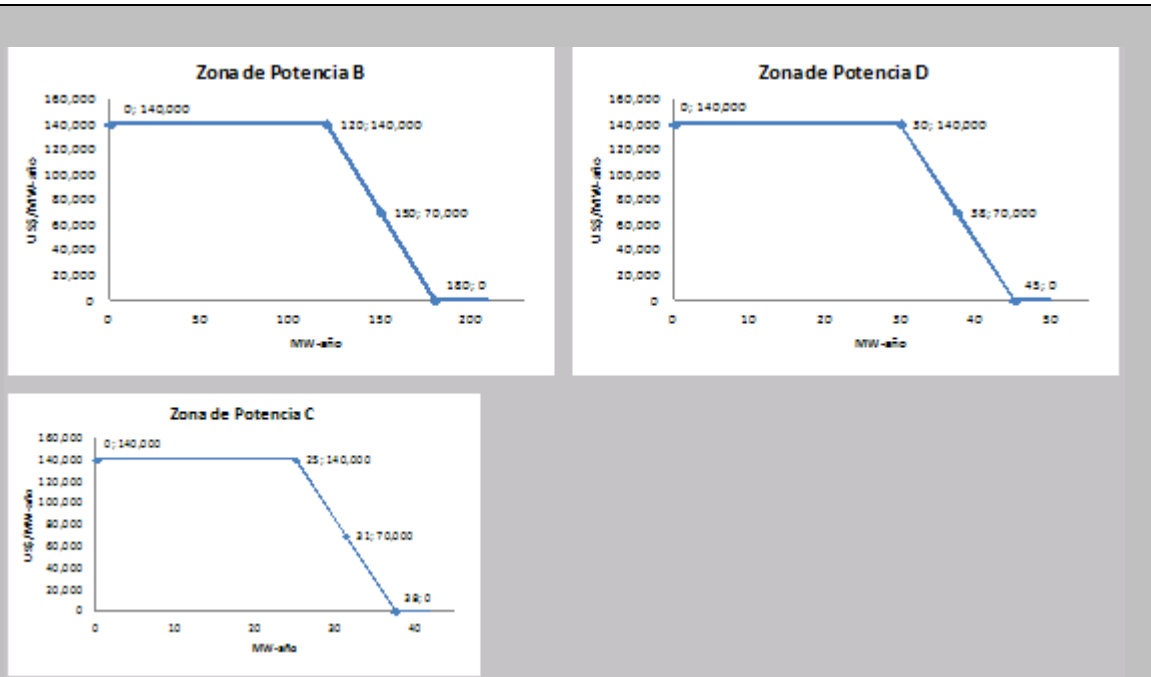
Zona de Potencia B

160,000
140,000
120,000
100,000
80,000
60,000
40,000
20,000
0

US$/MW-año

0; 140,000
120; 140,000
150; 70,000
180; 0

0 50 100 150 200

MW-año

Zona de Potencia D

160,000
140,000
120,000
100,000
80,000
60,000
40,000
20,000
0

US$/MW-año

0; 140,000
30; 140,000
38; 70,000
45; 0

0 10 20 30 40 50

MW-año

Zona de Potencia C

160,000
140,000
120,000
100,000
80,000
60,000
40,000
20,000
0

US$/MW-año

0; 140,000
25; 140,000
31; 70,000
38; 0

0 10 20 30 40

MW-año